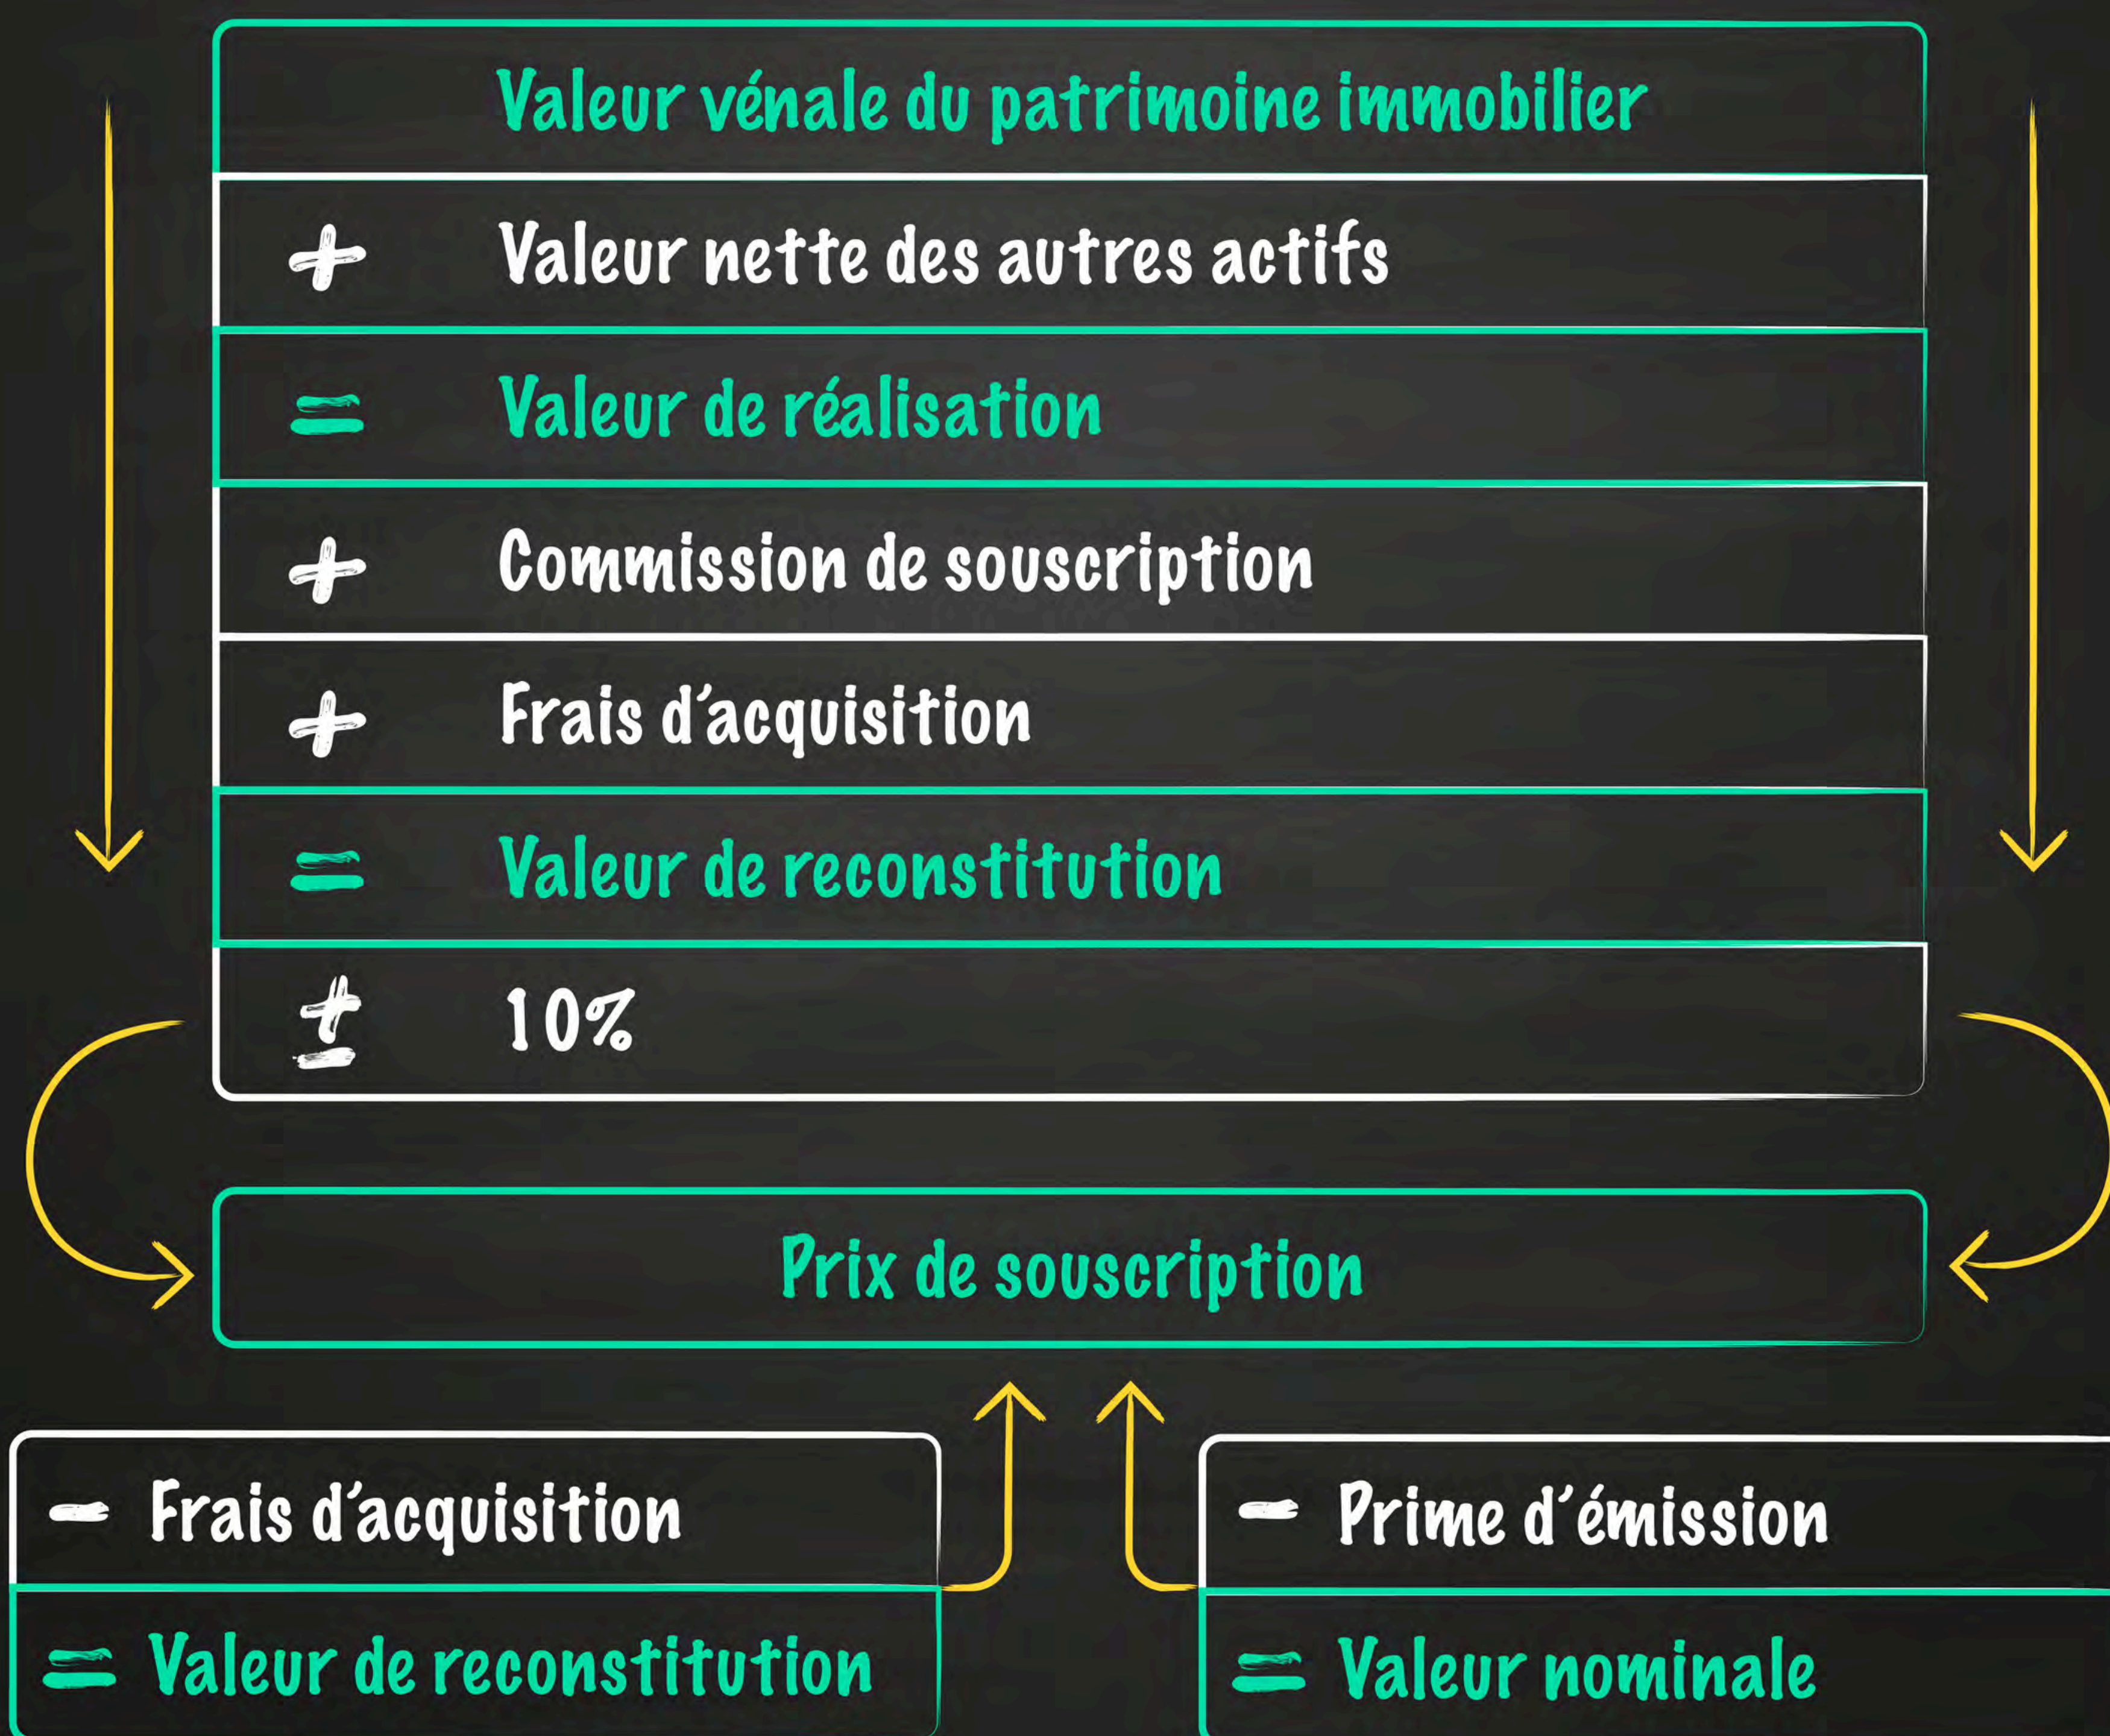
Valeur vénale du patrimoine immobilier

+ Valeur nette des autres actifs

= Valeur de réalisation

+ Commission de souscription

+ Frais d'acquisition

= Valeur de reconstitution

± 10%

Prix de souscription

- Frais d'acquisition

= Valeur de reconstitution

- Prime d'émission

= Valeur nominale